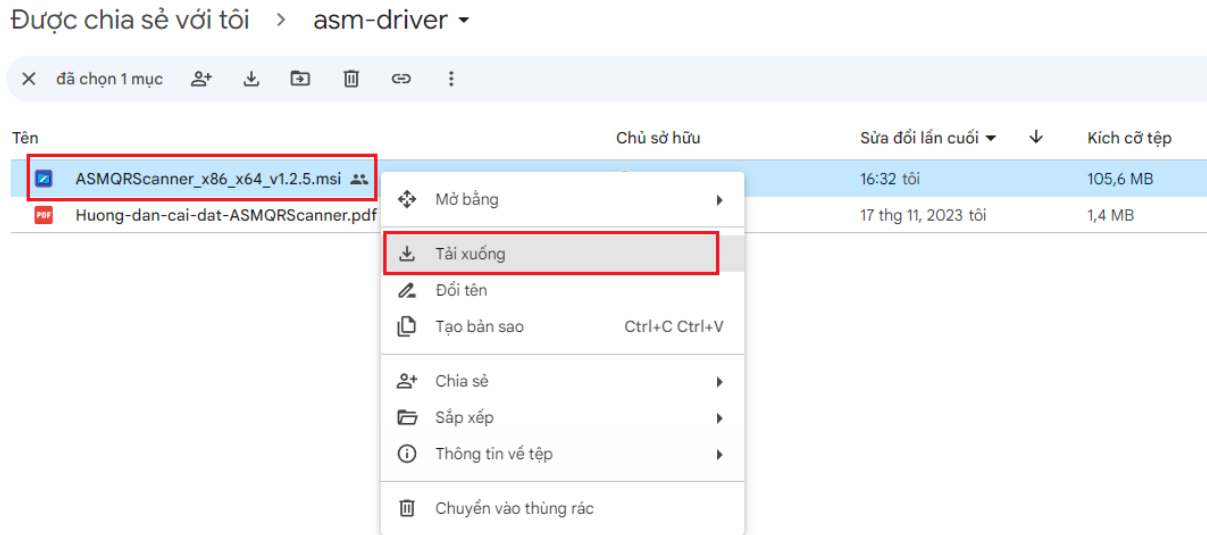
Được chia sẻ với tôi > asm-driver

đã chọn 1 mục

| Tên | Chủ sở hữu | Sửa đổi lần cuối | Kích cỡ tệp |
|---|---|---|---|
| ASMQRScanner_x86_x64_v1.2.5.msi | | 16:32 tôi | 105,6 MB |
| Huong-dan-cai-dat-ASMQRScanner.pdf | | 17 thg 11, 2023 tôi | 1,4 MB |

PDF

Mở bằng
Tải xuống
Đổi tên
Tạo bản sao Ctrl+C Ctrl+V
Chia sẻ
Sắp xếp
Thông tin về tệp
Chuyển vào thùng rác